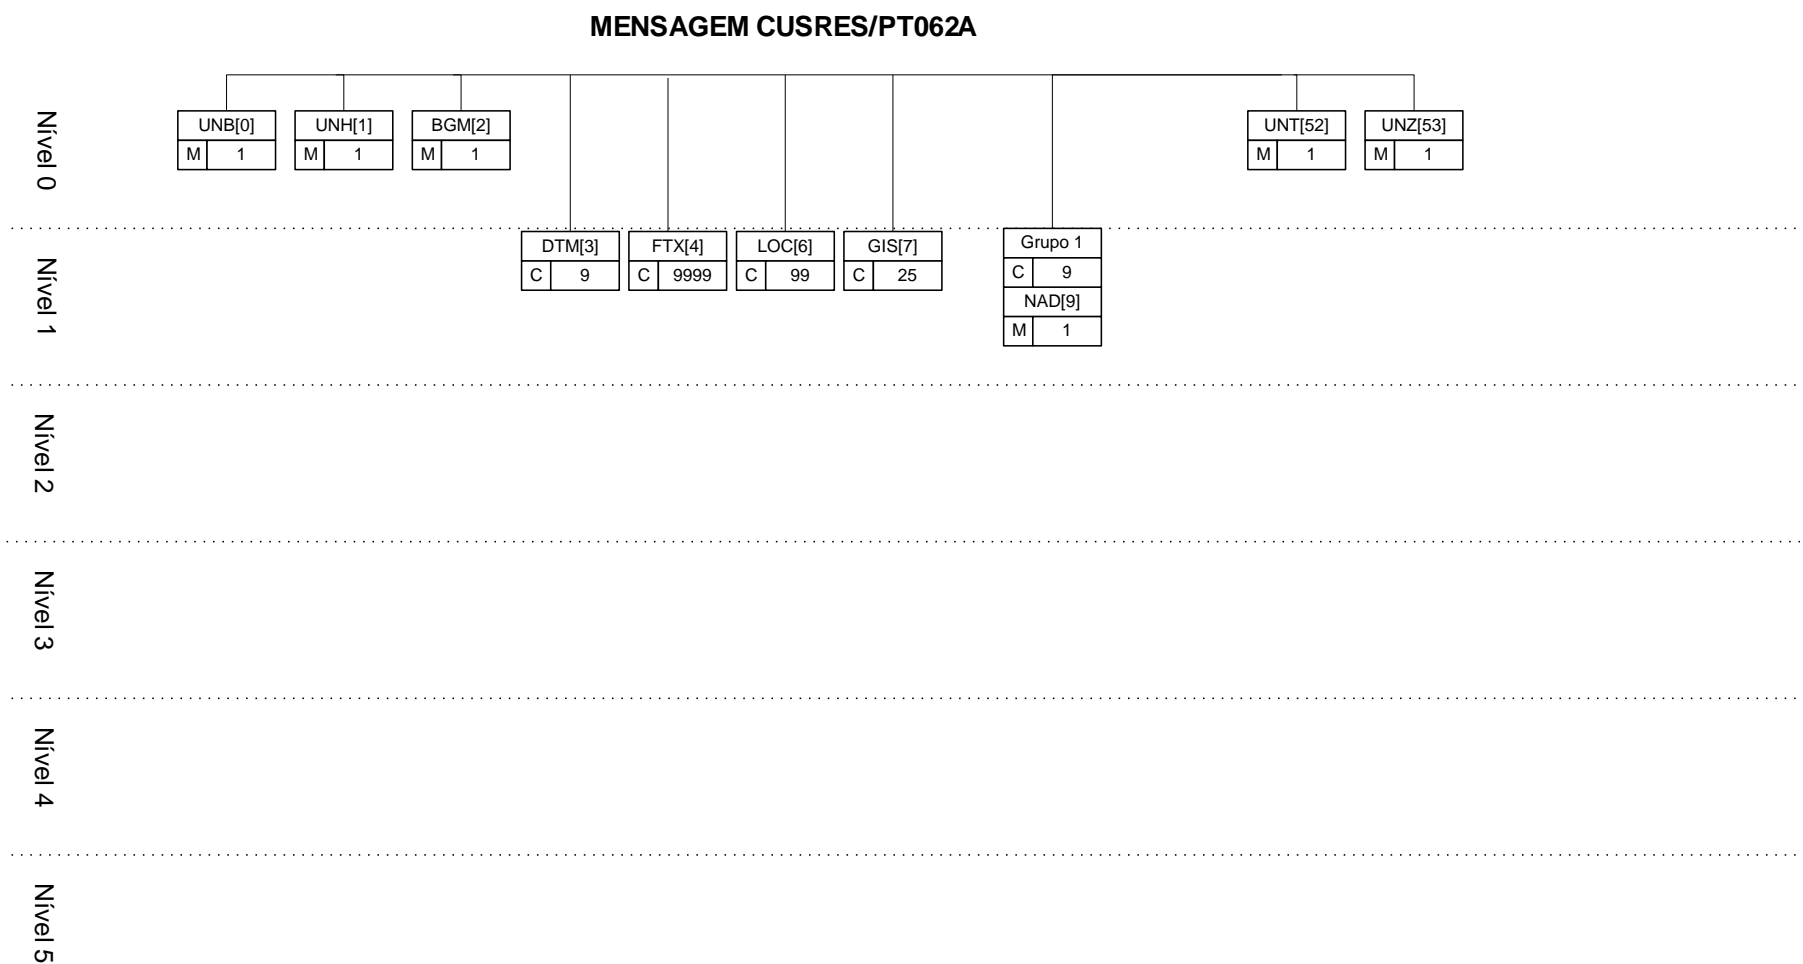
MENSAGEM CUSRES/PT062A

Nível 0

UNB[0]
M 1

UNH[1]
M 1

BGM[2]
M 1

UNT[52]
M 1

UNZ[53]
M 1

Nível 1

DTM[3]
C 9

FTX[4]
C 9999

LOC[6]
C 99

GIS[7]
C 25

Grupo 1
C 9
NAD[9]
M 1

Nível 2

Nível 3

Nível 4

Nível 5